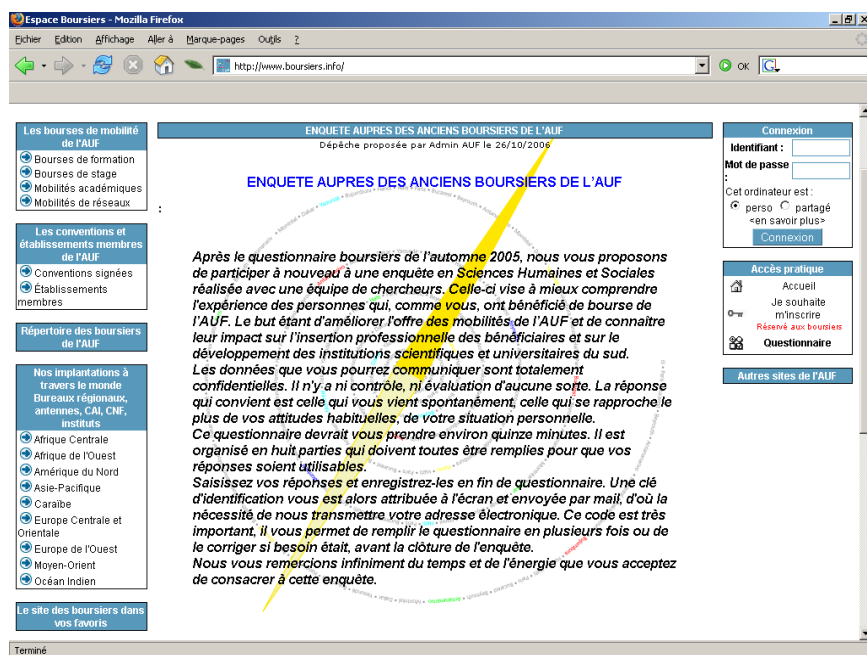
Espace Boursiers - Mozilla Firefox

Fichier Edition Affichage Aller à Marque-pages Outils ?

http://www.boursiers.info/

OK

Les bourses de mobilité de l'AUF
Bourses de formation
Bourses de stage
Mobilités académiques
Mobilités de réseaux

Les conventions et établissements membres de l'AUF
Conventions signées
Établissements membres

Répertoire des boursiers de l'AUF

Nos implantations à travers le monde Bureaux régionaux, antennes, CAI, CNF, instituts
Afrique Centrale
Afrique de l'Ouest
Amérique du Nord
Asie-Pacifique
Caraïbe
Europe Centrale et Orientale
Europe de l'Ouest
Moyen-Orient
Océan Indien

Le site des boursiers dans vos favoris

ENQUETE AUPRES DES ANCIENS BOURSIERS DE L'AUF
Dépêche proposée par Admin AUF le 26/10/2006

ENQUETE AUPRES DES ANCIENS BOURSIERS DE L'AUF

:

Après le questionnaire boursiers de l'automne 2005, nous vous proposons de participer à nouveau à une enquête en Sciences Humaines et Sociales réalisée avec une équipe de chercheurs. Celle-ci vise à mieux comprendre l'expérience des personnes qui, comme vous, ont bénéficié de bourse de l'AUF. Le but étant d'améliorer l'offre des mobilités de l'AUF et de connaître leur impact sur l'insertion professionnelle des bénéficiaires et sur le développement des institutions scientifiques et universitaires du sud.
Les données que vous pourrez communiquer sont totalement confidentielles. Il n'y a ni contrôle, ni évaluation d'aucune sorte. La réponse qui convient est celle qui vous vient spontanément, celle qui se rapproche le plus de vos attitudes habituelles, de votre situation personnelle.
Ce questionnaire devrait vous prendre environ quinze minutes. Il est organisé en huit parties qui doivent toutes être remplies pour que vos réponses soient utilisables.
Saisissez vos réponses et enregistrez-les en fin de questionnaire. Une clé d'identification vous est alors attribuée à l'écran et envoyée par mail, d'où la nécessité de nous transmettre votre adresse électronique. Ce code est très important, il vous permet de remplir le questionnaire en plusieurs fois ou de le corriger si besoin était, avant la clôture de l'enquête.
Nous vous remercions infiniment du temps et de l'énergie que vous acceptez de consacrer à cette enquête.

Connexion
Identifiant :
Mot de passe :
Cet ordinateur est :
perso partagé
<en savoir plus>
Connexion

Accès pratique
Accueil
Je souhaite m'inscrire
Réservé aux boursiers
Questionnaire

Autres sites de l'AUF

Terminé